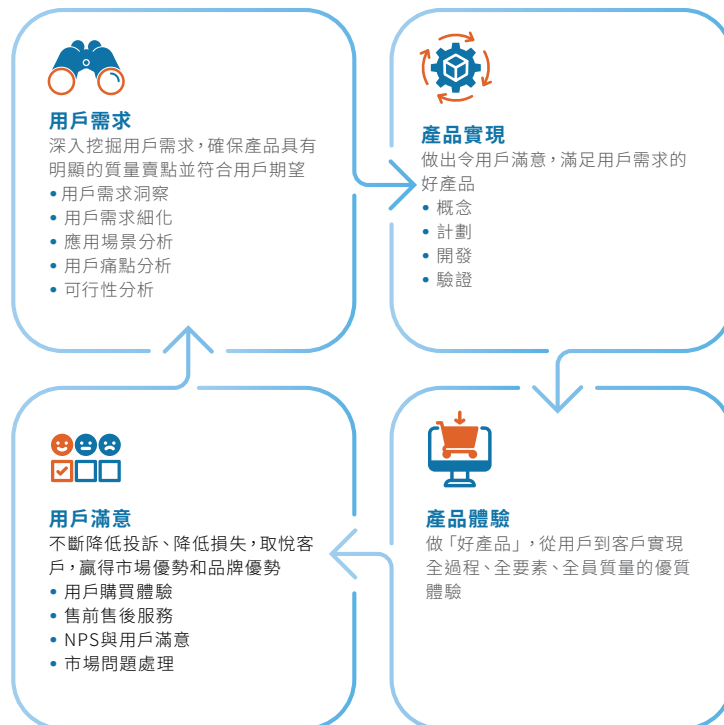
用戶需求
深入挖掘用戶需求，確保產品具有明顯的質量賣點並符合用戶期望
• 用戶需求洞察
• 用戶需求細化
• 應用場景分析
• 用戶痛點分析
• 可行性分析

產品實現
做出令用戶滿意，滿足用戶需求的好產品
• 概念
• 計劃
• 開發
• 驗證

用戶滿意
不斷降低投訴、降低損失，取悅客戶，贏得市場優勢和品牌優勢
• 用戶購買體驗
• 售前售後服務
• NPS與用戶滿意
• 市場問題處理

產品體驗
做「好產品」，從用戶到客戶實現全過程、全要素、全員質量的優質體驗